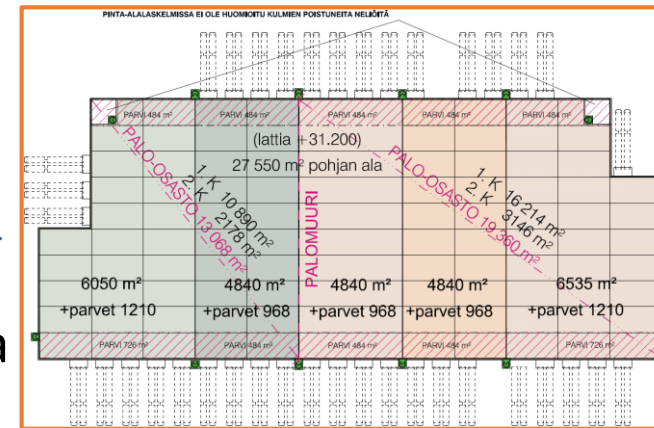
PINTA-ALALASKELMISSA EI OLE HUOMIOITU KULMIEN POISTUNEITA NELIÖITÄ

PARVI 484 m²
PARVI 484 m²
PARVI 484 m²
PARVI 484 m²
PARVI 484 m²

(lattia +31.200)

27 550 m² pohjan ala

PALO-OSASTO 13 068 m²

1. K 10 890 m²
2. K 2178 m²

PALOMUURI

PALO-OSASTO 19 360 m²

1. K 16 214 m²
2. K 3146 m²

6050 m²
+parvet 1210

4840 m²
+parvet 968

4840 m²
+parvet 968

4840 m²
+parvet 968

6535 m²
+parvet 1210

PARVI 726 m²
PARVI 484 m²
PARVI 484 m²
PARVI 484 m²
PARVI 484 m²
PARVI 726 m²

a